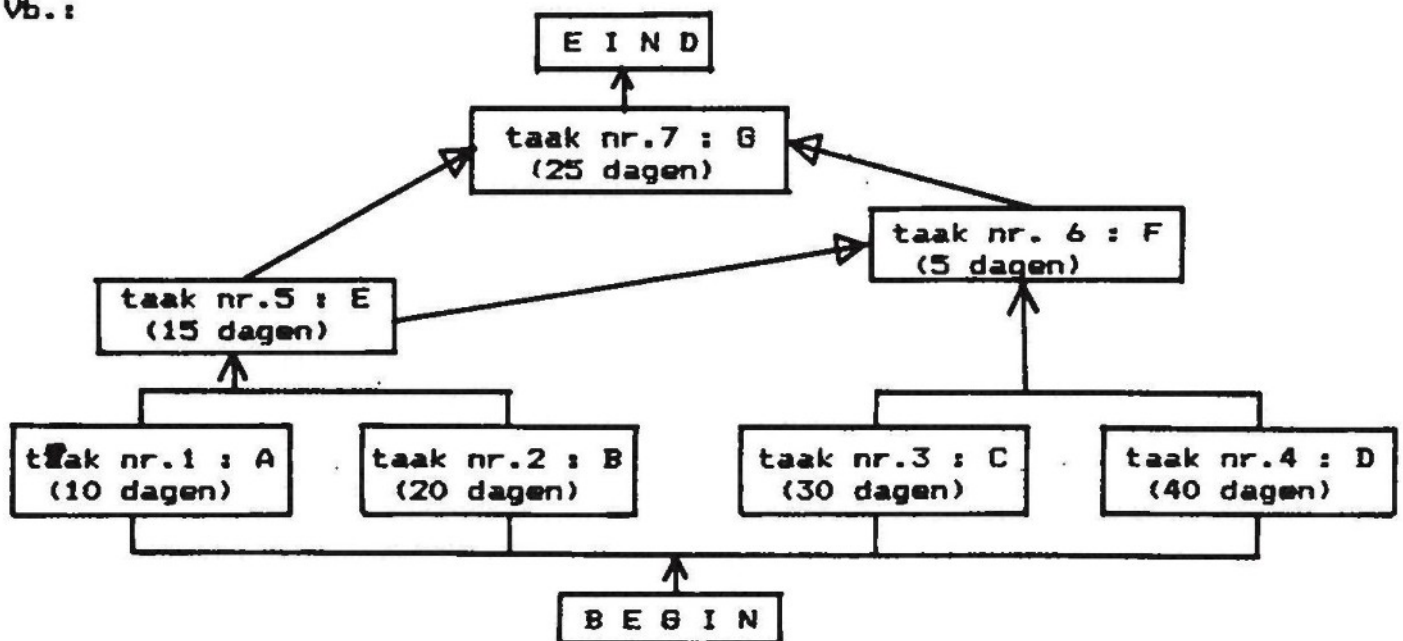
Vb.:

E I N D

taak nr.7 : G
(25 dagen)

taak nr. 6 : F
(5 dagen)

taak nr.5 : E
(15 dagen)

taak nr.1 : A
(10 dagen)

taak nr.2 : B
(20 dagen)

taak nr.3 : C
(30 dagen)

taak nr.4 : D
(40 dagen)

B E G I N